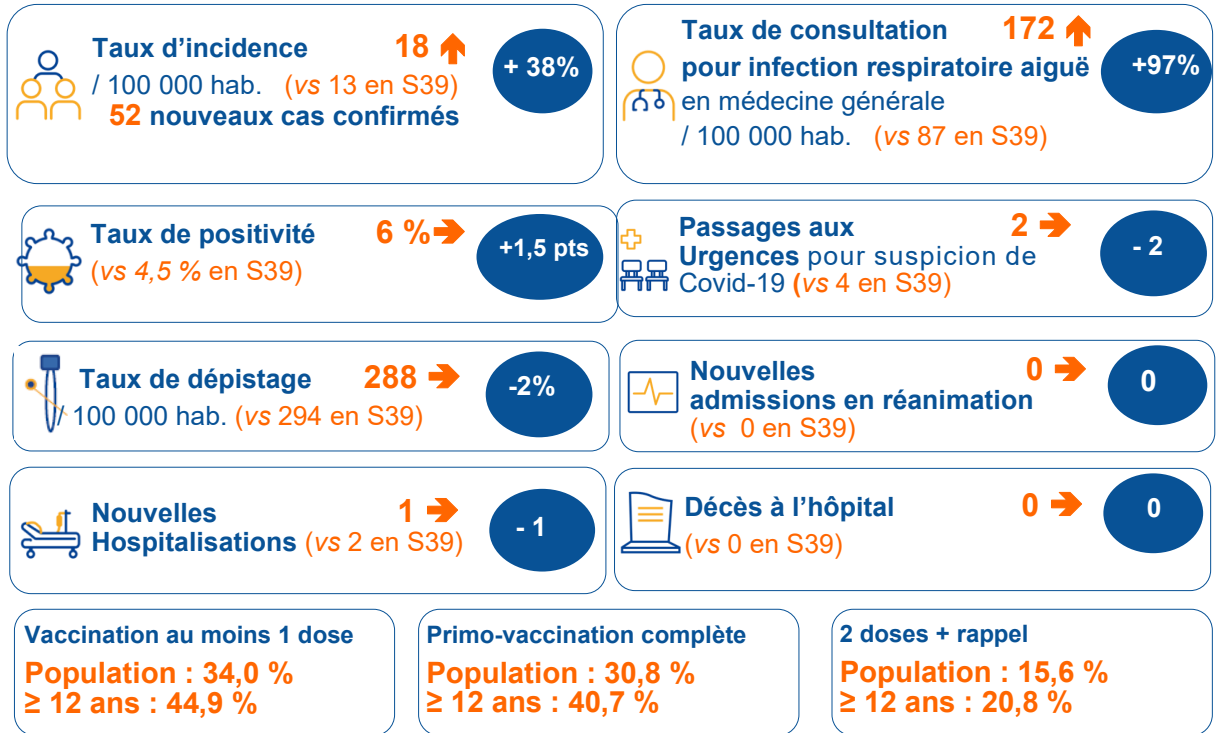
Taux d'incidence 18
/ 100 000 hab. (vs 13 en S39)
52 nouveaux cas confirmés
+ 38%

Taux de consultation 172
pour infection respiratoire aiguë
en médecine générale
/ 100 000 hab. (vs 87 en S39)
+97%

Taux de positivité 6 %
(vs 4,5 % en S39)
+1,5 pts

Passages aux Urgences pour suspicion de Covid-19 (vs 4 en S39) 2
- 2

Taux de dépistage 288
/ 100 000 hab. (vs 294 en S39)
-2%

Nouvelles admissions en réanimation 0
(vs 0 en S39)
0

Nouvelles Hospitalisations 1 (vs 2 en S39)
- 1

Décès à l'hôpital 0
(vs 0 en S39)
0

Vaccination au moins 1 dose
Population : 34,0 %
≥ 12 ans : 44,9 %

Primo-vaccination complète
Population : 30,8 %
≥ 12 ans : 40,7 %

2 doses + rappel
Population : 15,6 %
≥ 12 ans : 20,8 %